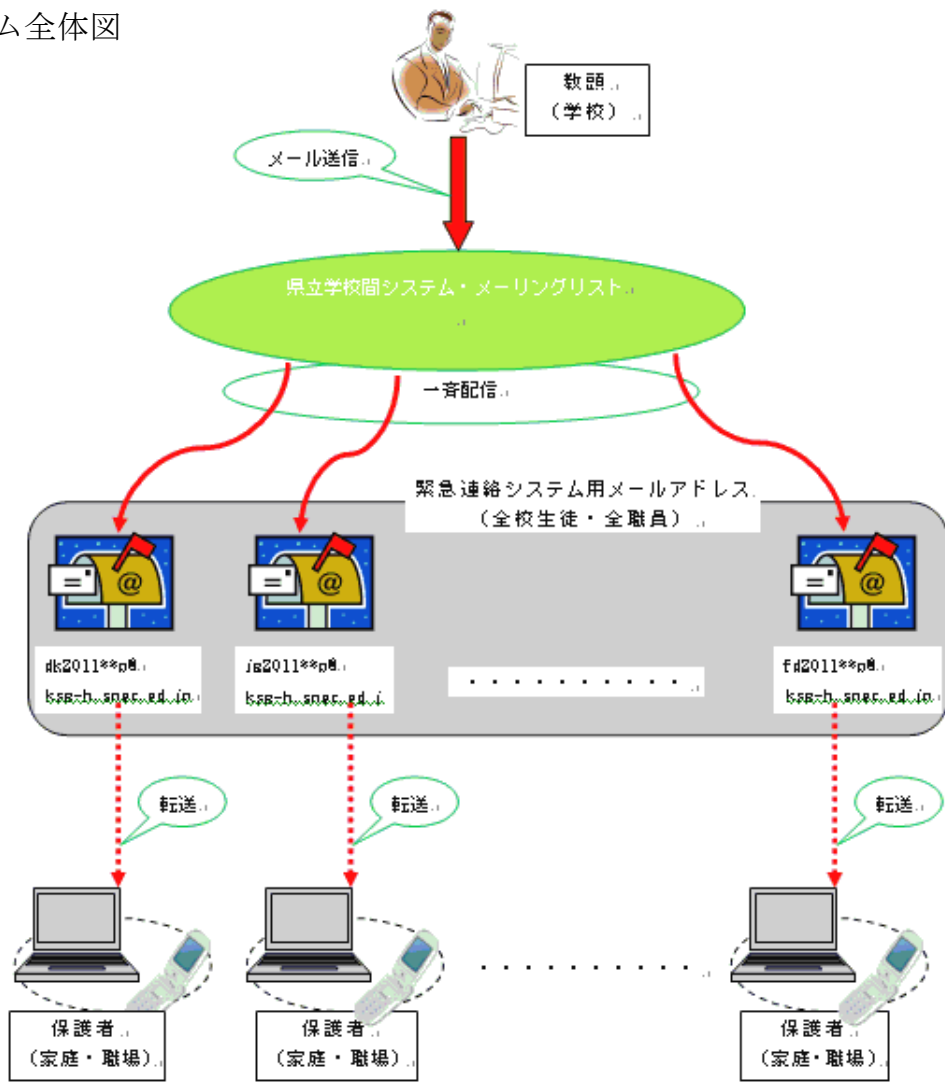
ム全体図

教頭
（学校）

メール送信

県立学校間システム・メーリングリスト

一斉配信

緊急連絡システム用メールアドレス
（全校生徒・全職員）

dk2011**p@
ksa-h.snec.ed.jp

ja2011**p@
ksa-h.snec.ed.j

・・・・・・・・・・・

fd2011**p@
ksa-h.snec.ed.jp

転送

転送

転送

保護者
（家庭・職場）

保護者
（家庭・職場）

・・・・・・・・・

保護者
（家庭・職場）